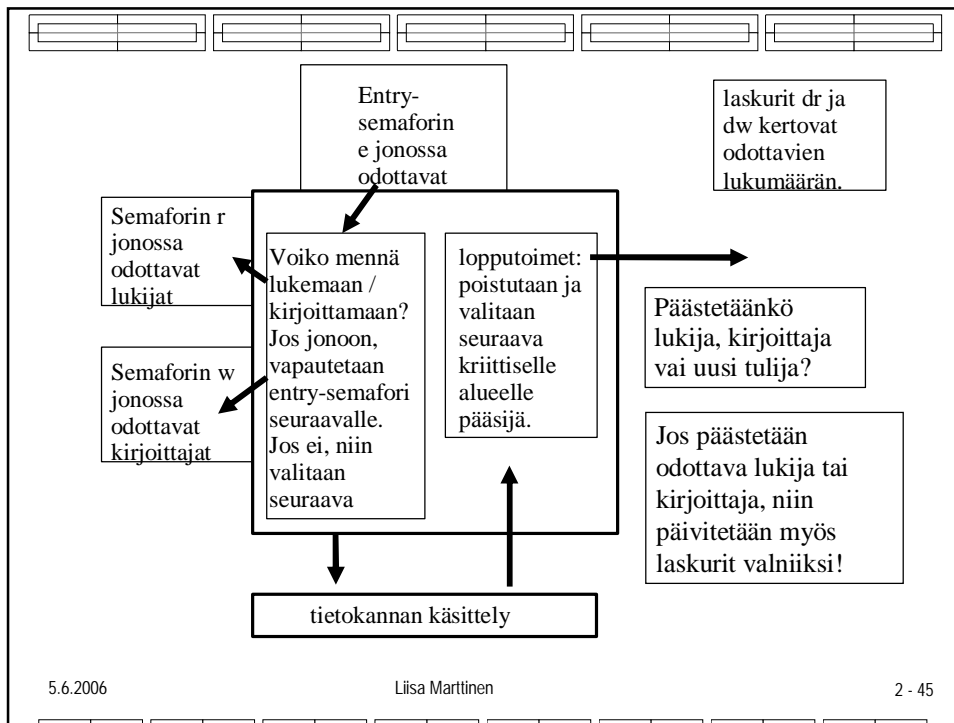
Entry-semaforin e jonossa odottavat

laskurit dr ja dw kertovat odottavien lukumäärän.

Semaforin r jonossa odottavat lukijat

Voiko mennä lukemaan / kirjoittamaan? Jos jonoon, vapautetaan entry-semafori seuraavalle. Jos ei, niin valitaan seuraava

lopputoimet: poistutaan ja valitaan seuraava kriittiselle alueelle pääsijä.

Päästetäänkö lukija, kirjoittaja vai uusi tulija?

Semaforin w jonossa odottavat kirjoittajat

Jos päästetään odottava lukija tai kirjoittaja, niin päivitetään myös laskurit valniiksi!

tietokannan käsittely

5.6.2006

Liisa Marttinen

2 - 45